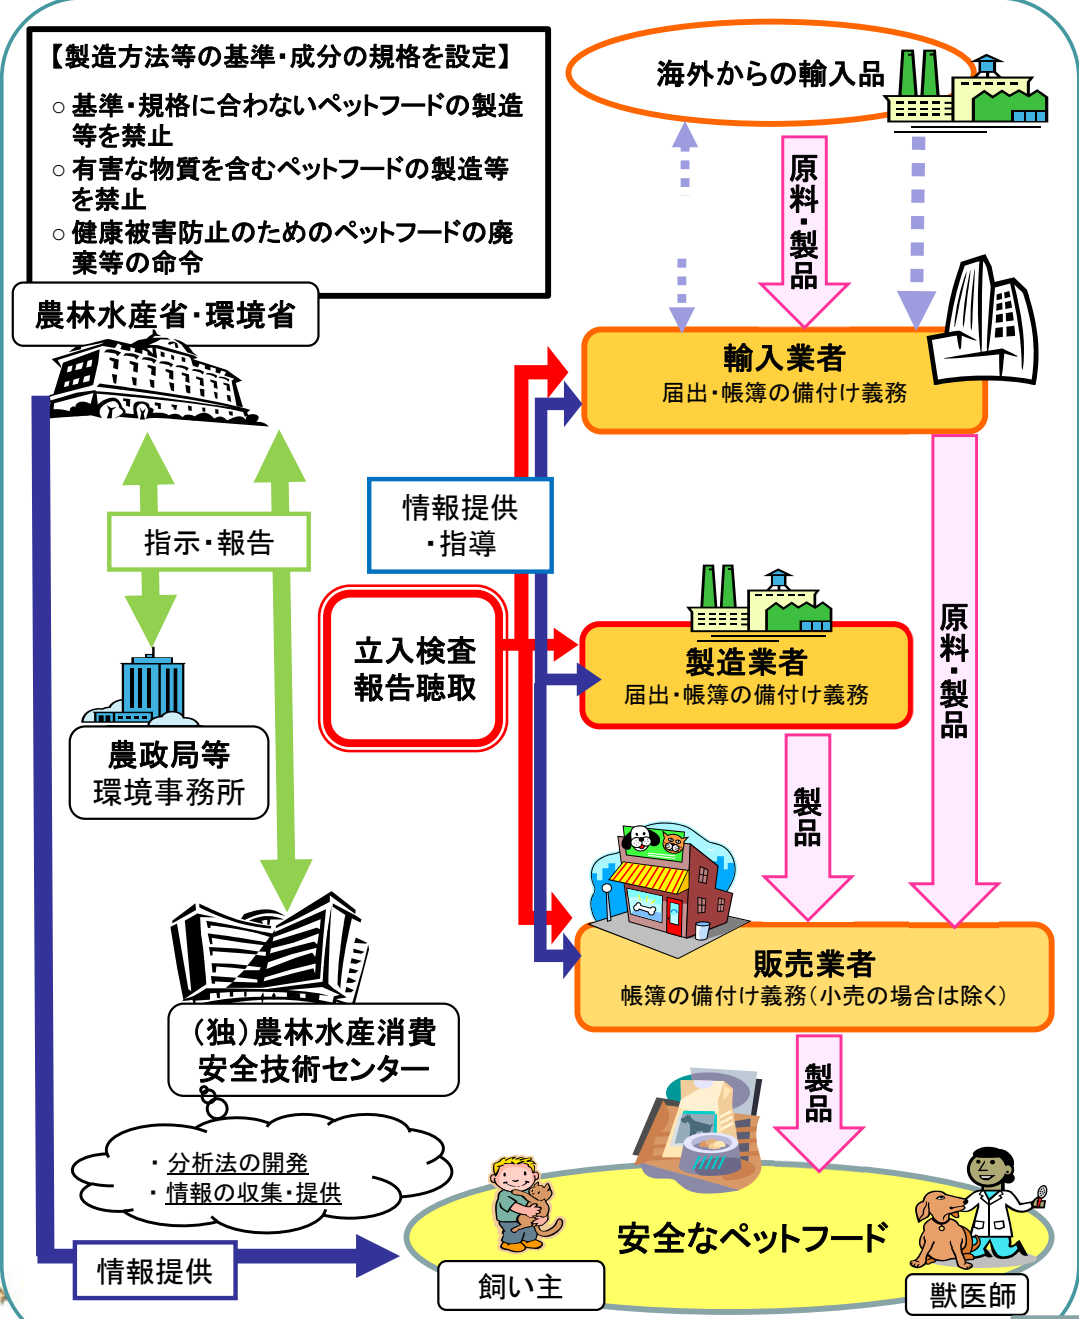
【製造方法等の基準・成分の規格を設定】

○基準・規格に合わないペットフードの製造等を禁止
○有害な物質を含むペットフードの製造等を禁止
○健康被害防止のためのペットフードの廃棄等の命令

農林水産省・環境省

海外からの輸入品

原料・製品

輸入業者
届出・帳簿の備付け義務

指示・報告

情報提供・指導

立入検査
報告聴取

農政局等
環境事務所

製造業者
届出・帳簿の備付け義務

原料・製品

製品

(独)農林水産消費安全技術センター

販売業者
帳簿の備付け義務(小売の場合は除く)

製品

・分析法の開発
・情報の収集・提供

情報提供

安全なペットフード

飼い主

獣医師